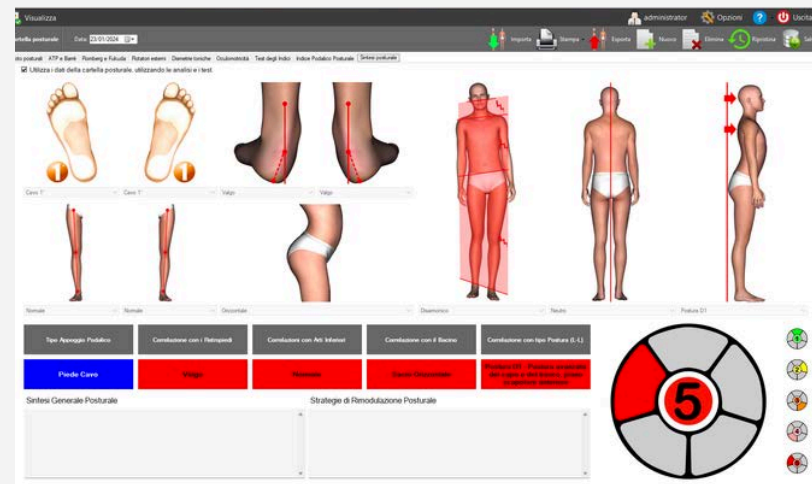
Visualizza

administrator Opzioni ? Uscita

Cartella posturale Data 23/01/2024

Importa Stampa Esporta Nuovo Elimina Ripristina Sal

Esito posturali ATP e Barré Romberg e Fukuda Rotatori esterni Diametrie toniche Oculomotricità Test degli Indici Indice Podalico Posturale Sintesi posturale

☑ Utilizza i dati della cartella posturale, utilizzando le analisi e i test.

Cavo 1° Cavo 1° Valgo Valgo

Normale Normale Orizzontale Disarmonico Neutro Postura D1

| Tipo Appoggio Podalico | Correlazione con i Retropiedi | Correlazione con Arti Inferiori | Correlazione con il Bacino | Correlazione con tipo Postura (L-L) |
|---|---|---|---|---|
| Piede Cavo | Valgo | Neutro | Bacino Disarmonico | Postura D1 - Postura anteriore del capo e del tronco, piede in appoggio anteriore |

Sintesi Generale Posturale

Strategie di Rimodulazione Posturale

5